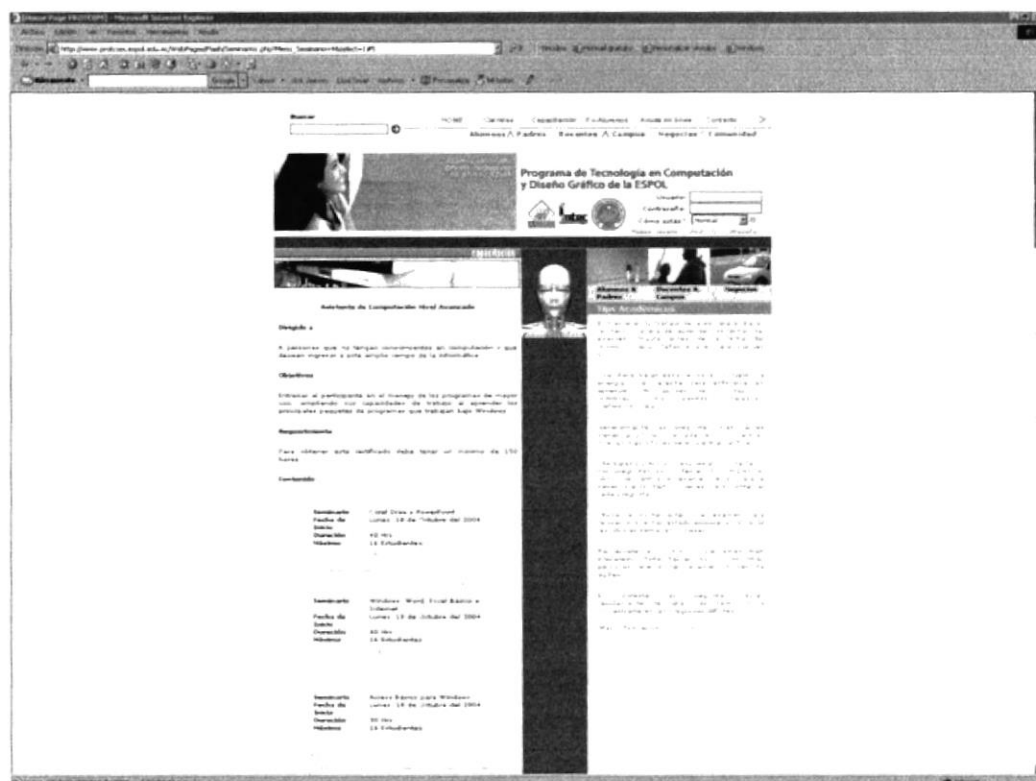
Buscar

HOME Carreras Capacitación Ex-Alumnos Aula en línea Contacto

Alumnos / Padres Docentes / Campus Negocios Comunidad

Programa de Tecnología en Computación y Diseño Gráfico de la ESPOL

Usuario

Contraseña

Como actúa? Normal

capacitación

Alumnos & Padres

Docentes & Campus

Negocios

Tips Académicos

Asistente de Computación Nivel Avanzado

Dirigido a

A personas que no tengan conocimientos en computación y que deseen ingresar a este amplio campo de la informática

Objetivos

Entrenar al participante en el manejo de los programas de mayor uso, ampliando sus capacidades de trabajo al aprender los principales paquetes de programas que trabajan bajo Windows

Requerimiento

Para obtener este certificado debe tener un mínimo de 150 horas

Contenido

Seminario Corel Draw y PowerPoint
Fecha de Inicio Lunes 18 de Octubre del 2004
Duración 40 Hrs
Máximo 16 Estudiantes

Seminario Windows, Word, Excel Básico e Internet
Fecha de Inicio Lunes 18 de Octubre del 2004
Duración 40 Hrs
Máximo 16 Estudiantes

Seminario Access Básico para Windows
Fecha de Inicio Lunes 18 de Octubre del 2004
Duración 30 Hrs
Máximo 16 Estudiantes

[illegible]